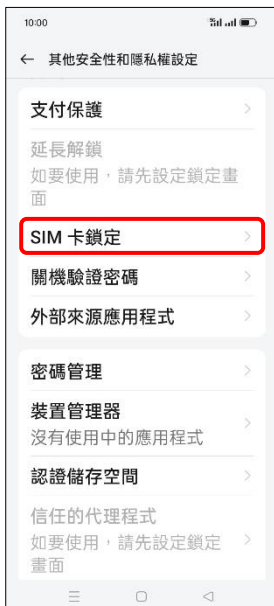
10:00

← 其他安全性和隱私權設定

支付保護 >

延長解鎖
如要使用，請先設定鎖定畫面 >

SIM 卡鎖定 >

關機驗證密碼 >

外部來源應用程式 >

密碼管理 >

裝置管理器
沒有使用中的應用程式 >

認證儲存空間 >

信任的代理程式
如要使用，請先設定鎖定畫面 >